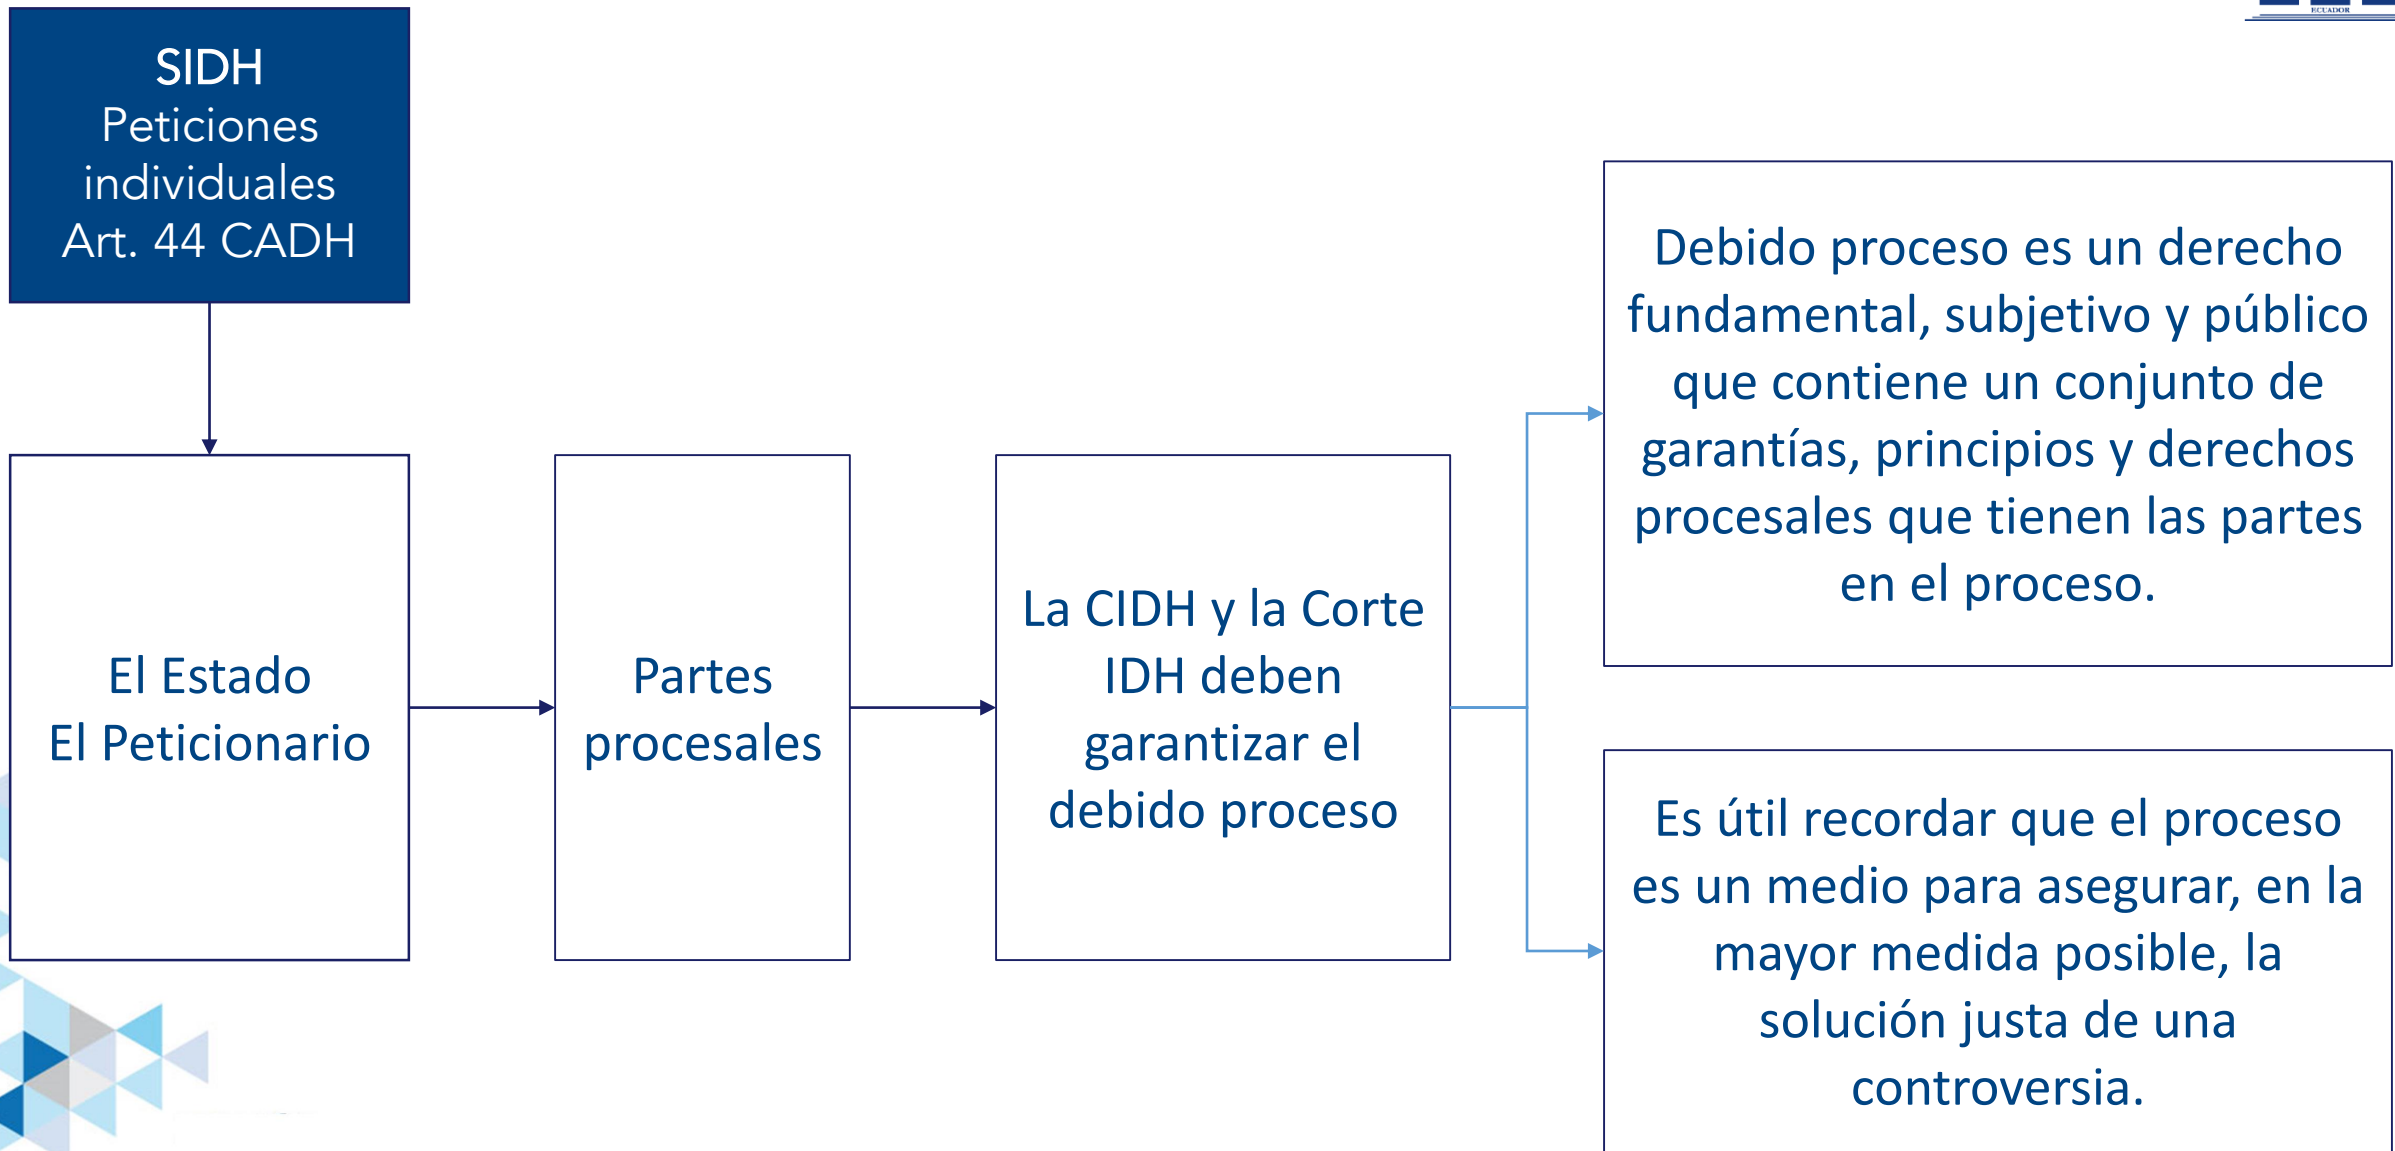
SIDH
Peticiones individuales
Art. 44 CADH

El Estado
El Peticionario

Partes procesales

La CIDH y la Corte IDH deben garantizar el debido proceso

Debido proceso es un derecho fundamental, subjetivo y público que contiene un conjunto de garantías, principios y derechos procesales que tienen las partes en el proceso.

Es útil recordar que el proceso es un medio para asegurar, en la mayor medida posible, la solución justa de una controversia.